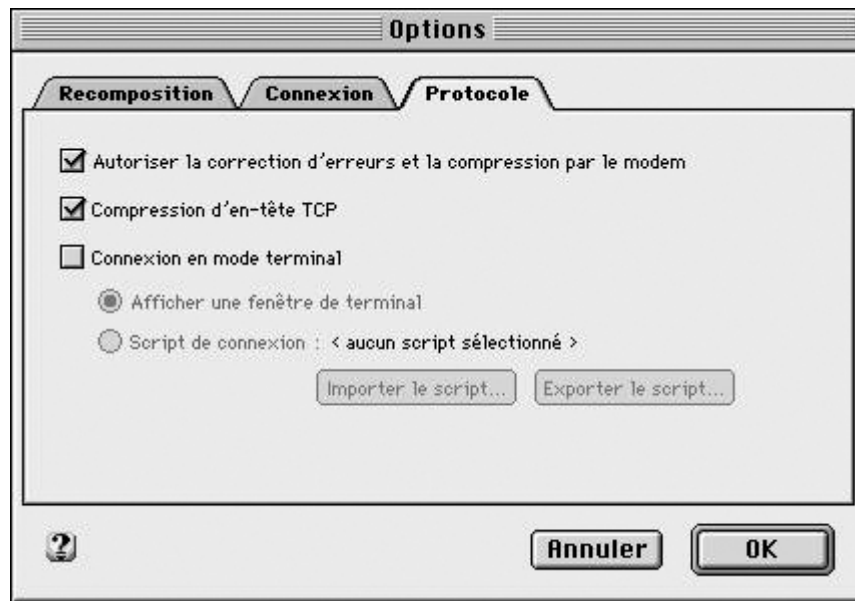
Options

Recomposition
Connexion
Protocole

Autoriser la correction d'erreurs et la compression par le modem

Compression d'en-tête TCP

Connexion en mode terminal

Afficher une fenêtre de terminal

Script de connexion : < aucun script sélectionné >

Importer le script...
Exporter le script...

?

Annuler
OK